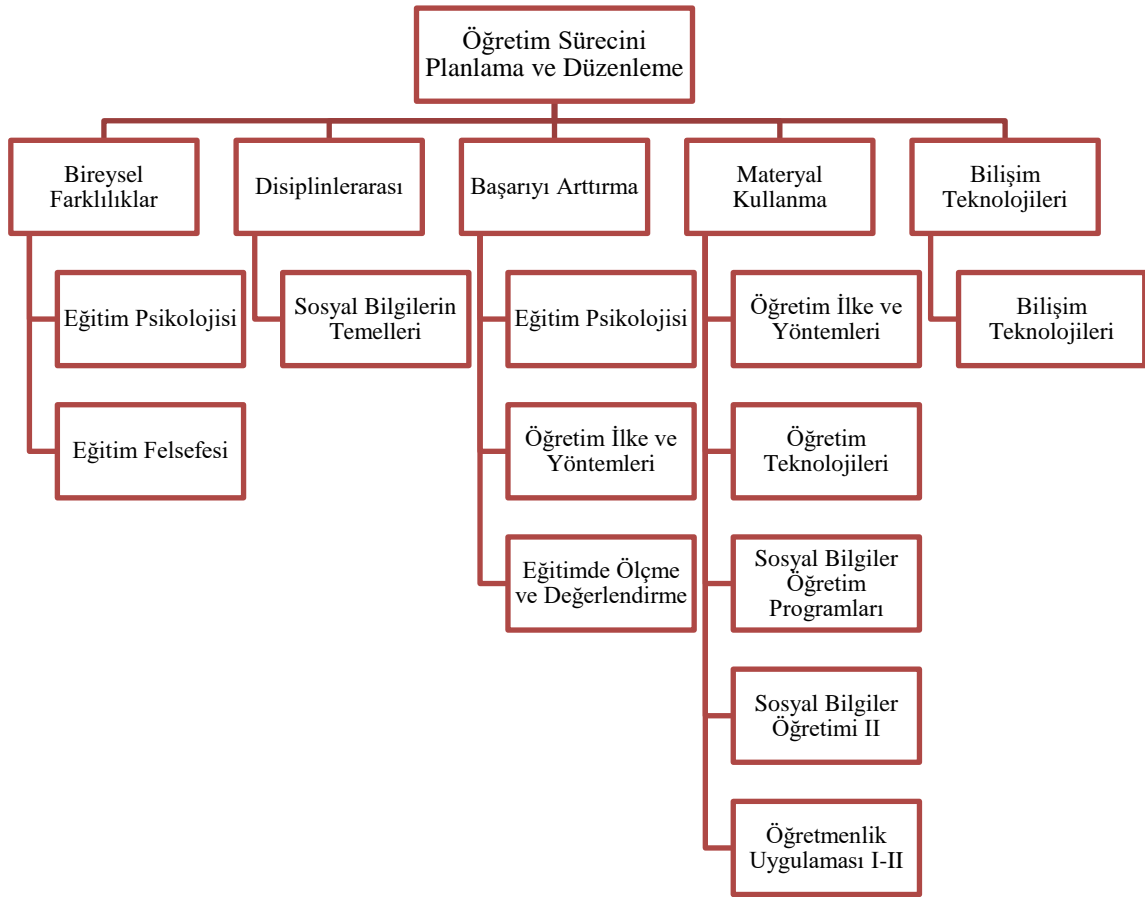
Öğretim Sürecini Planlama ve Düzenleme

Bireysel Farklılıklar

Eğitim Psikolojisi

Eğitim Felsefesi

Disiplinlerarası

Sosyal Bilgilerin Temelleri

Başarıyı Arttırma

Eğitim Psikolojisi

Öğretim İlke ve Yöntemleri

Eğitimde Ölçme ve Değerlendirme

Materyal Kullanma

Öğretim İlke ve Yöntemleri

Öğretim Teknolojileri

Sosyal Bilgiler Öğretim Programları

Sosyal Bilgiler Öğretimi II

Öğretmenlik Uygulaması I-II

Bilişim Teknolojileri

Bilişim Teknolojileri